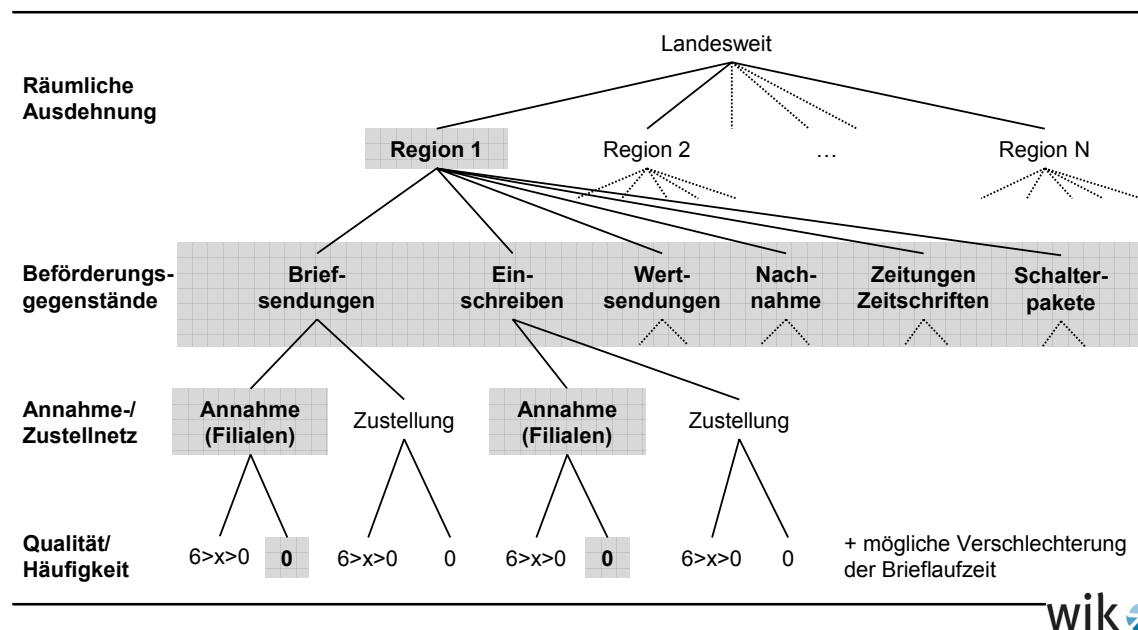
Landesweit

Räumliche Ausdehnung

Region 1

Region 2

…

Region N

Beförderungsgegenstände

Briefsendungen

Einschreiben

Wertsendungen

Nachnahme

Zeitungen Zeitschriften

Schalterpakete

Annahme-/ Zustellnetz

Annahme (Filialen)

Zustellung

Annahme (Filialen)

Zustellung

Qualität/ Häufigkeit

6>x>0

0

6>x>0

0

6>x>0

0

6>x>0

0

+ mögliche Verschlechterung der Brieflaufzeit

wik